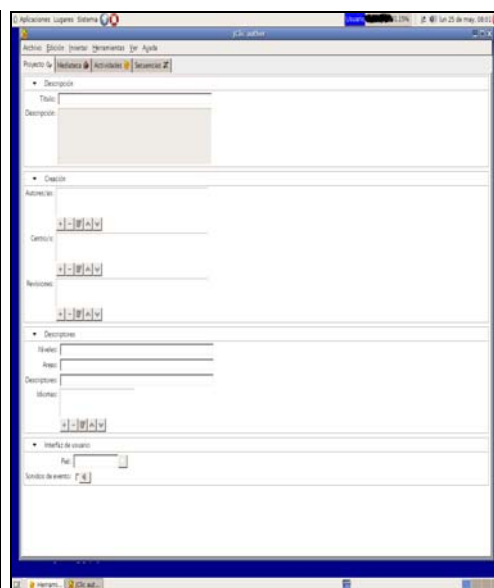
Aplicaciones Lugares Sistema

Usuario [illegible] 51,15% lun 25 de may, 08:01

JClic author

Archivo Edición Insertar Herramientas Ver Ayuda

Proyecto | Mediateca | Actividades | Secuencias

Descripción

Título:

Descripción:

Creación

Autores/as:

Centro/s:

Revisiones:

Descriptores

Niveles:

Áreas:

Descriptores:

Idiomas:

Interfaz de usuario

Piel:

Sonidos de evento:

Herram... | JClic aut...